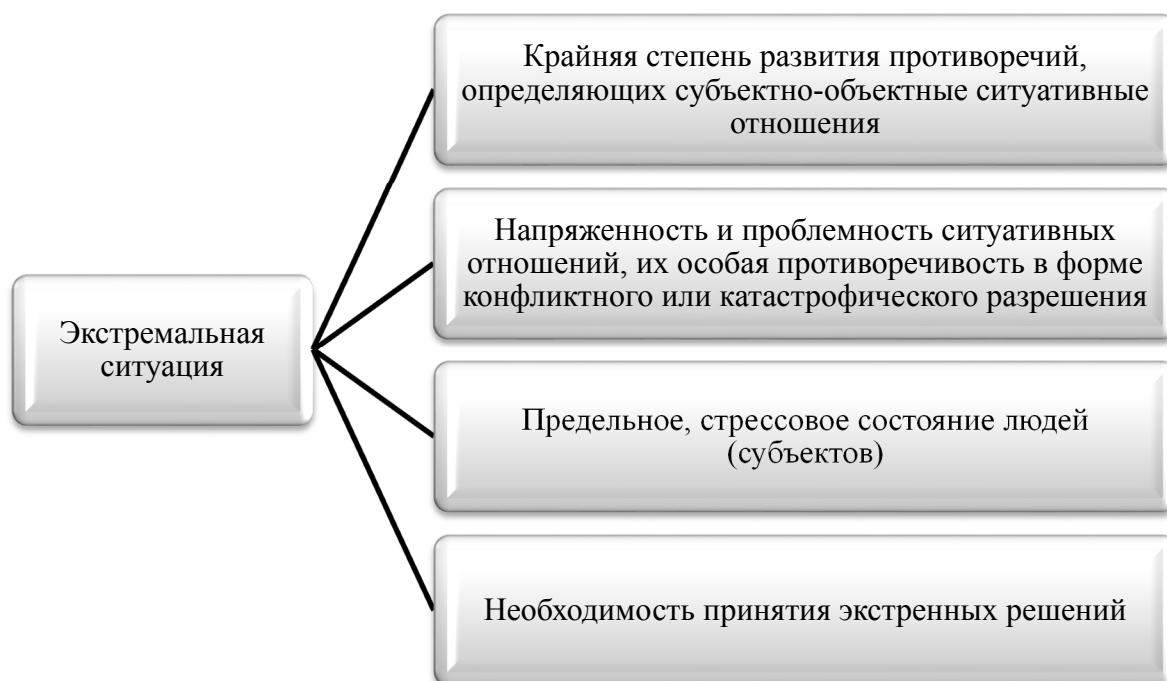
Экстремальная ситуация

Крайняя степень развития противоречий, определяющих субъектно-объектные ситуативные отношения

Напряженность и проблемность ситуативных отношений, их особая противоречивость в форме конфликтного или катастрофического разрешения

Предельное, стрессовое состояние людей (субъектов)

Необходимость принятия экстренных решений